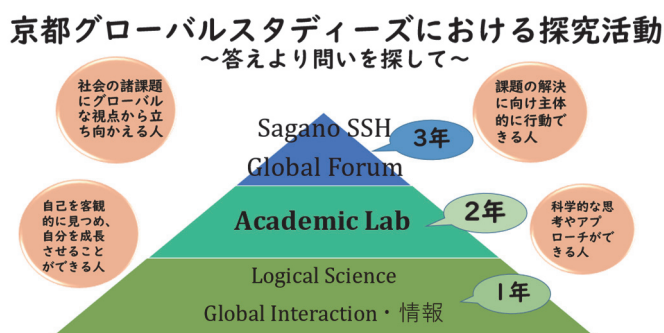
京都グローバルスタディーズにおける探究活動
〜答えより問いを探して〜

社会の諸課題にグローバルな視点から立ち向かえる人

課題の解決に向け主体的に行動できる人

Sagano SSH Global Forum

3年

自己を客観的に見つめ、自分を成長させることができる人

Academic Lab

2年

科学的な思考やアプローチができる人

Logical Science
Global Interaction・情報

1年